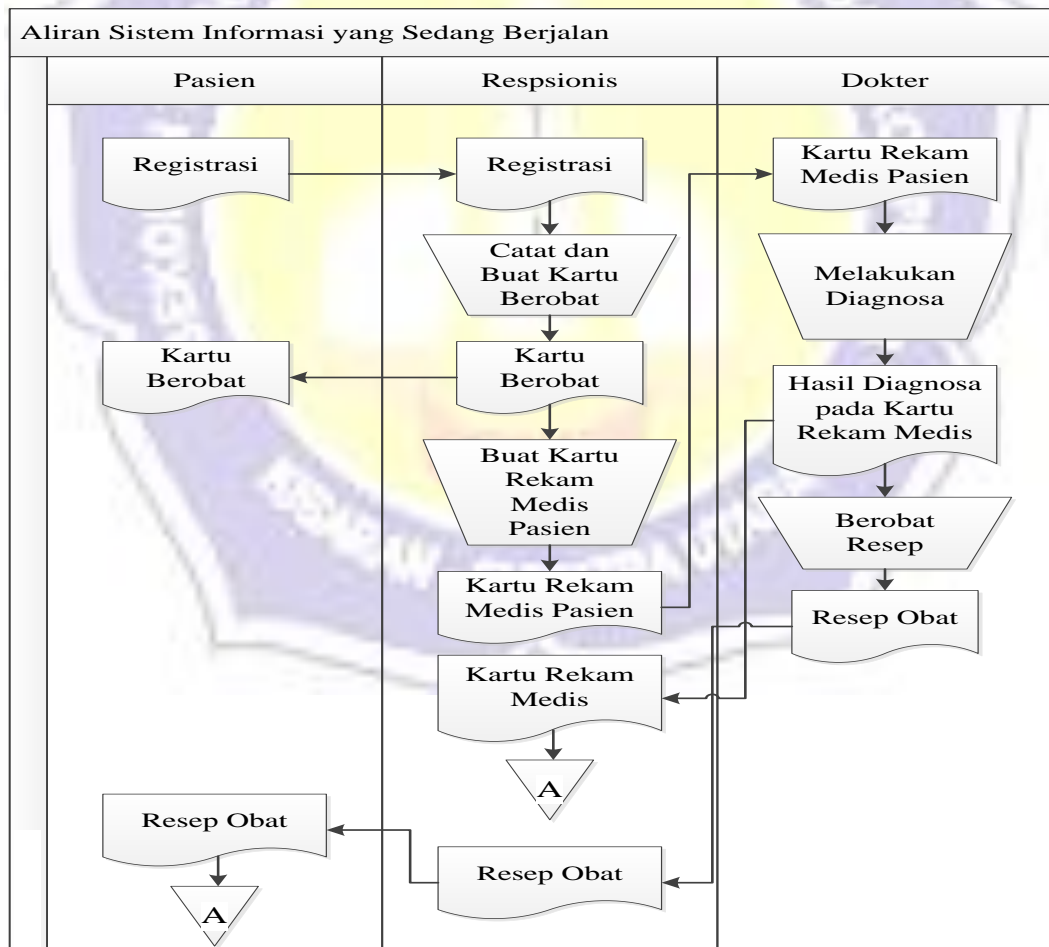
Aliran Sistem Informasi yang Sedang Berjalan

| Pasien | Respsionis | Dokter |
|---|---|---|

Registrasi

Registrasi

Catat dan Buat Kartu Berobat

Kartu Berobat

Kartu Berobat

Buat Kartu Rekam Medis Pasien

Kartu Rekam Medis Pasien

Kartu Rekam Medis

A

Kartu Rekam Medis Pasien

Melakukan Diagnosa

Hasil Diagnosa pada Kartu Rekam Medis

Berobat Resep

Resep Obat

Resep Obat

Resep Obat

A